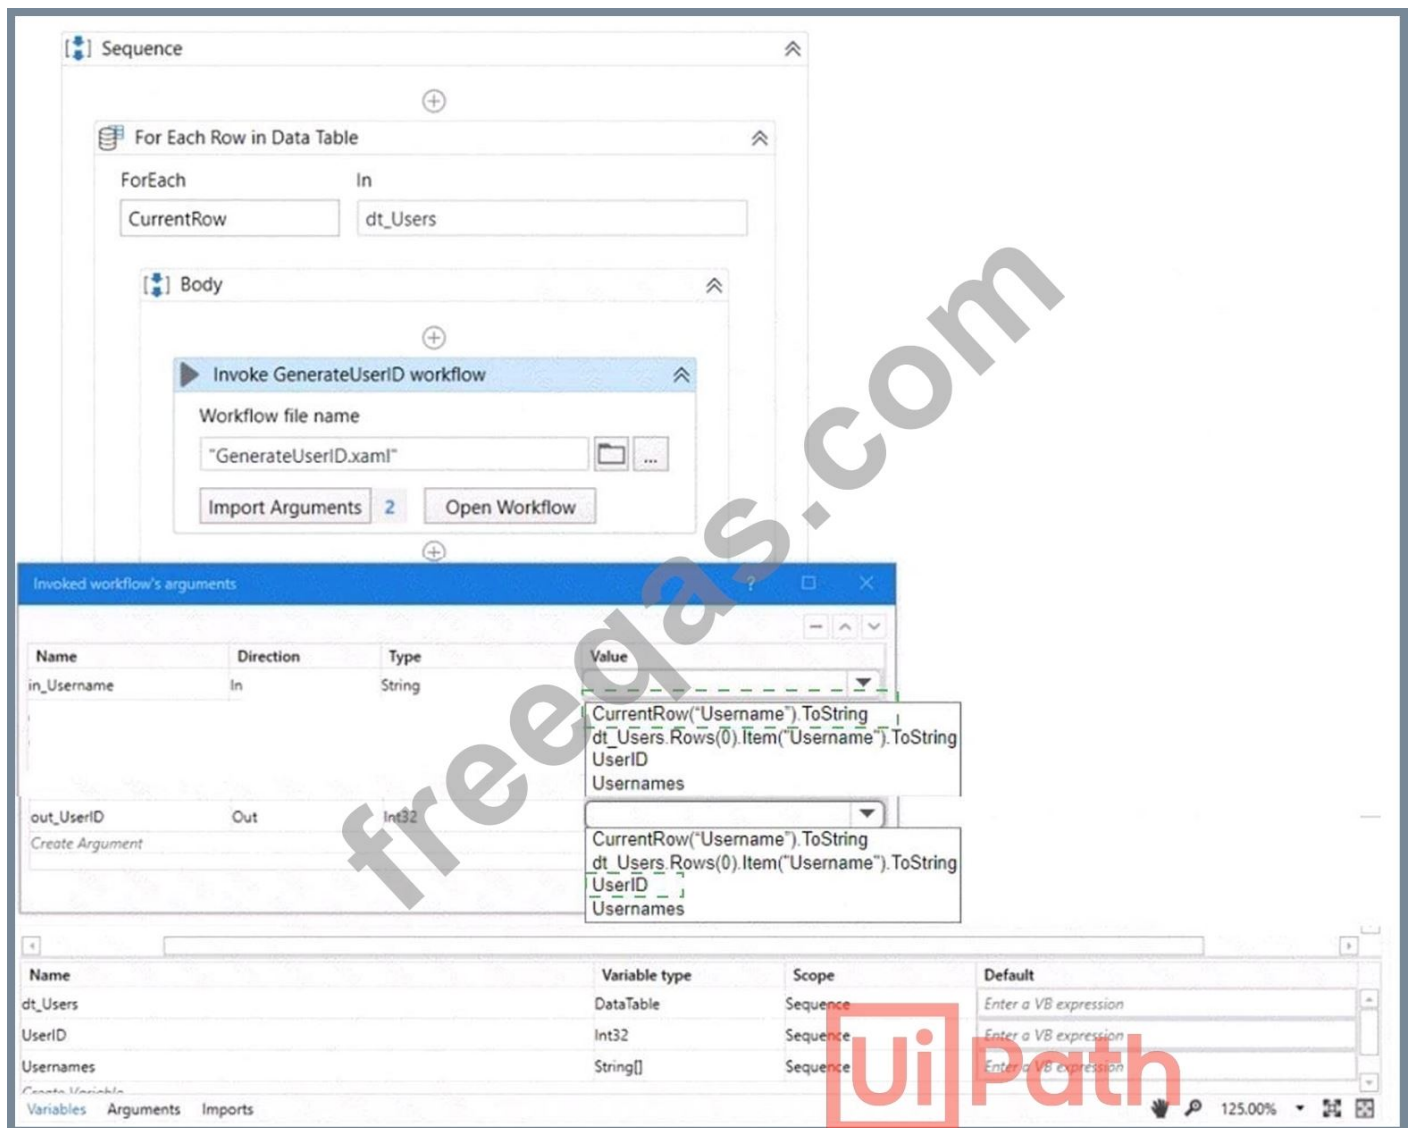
Sequence

For Each Row in Data Table

ForEach
CurrentRow
In
dt_Users

Body

Invoke GenerateUserID workflow
Workflow file name
"GenerateUserID.xaml"
...
Import Arguments 2
Open Workflow

Invoked workflow's arguments
?

| Name | Direction | Type | Value |
|---|---|---|---|
| in_Username | In | String | |
| out_UserID | Out | Int32 | |
| Create Argument | | | |

CurrentRow("Username").ToString
dt_Users.Rows(0).Item("Username").ToString
UserID
Usernames

CurrentRow("Username").ToString
dt_Users.Rows(0).Item("Username").ToString
UserID
Usernames

| Name | Variable type | Scope | Default |
|---|---|---|---|
| dt_Users | DataTable | Sequence | Enter a VB expression |
| UserID | Int32 | Sequence | Enter a VB expression |
| Usernames | String[] | Sequence | Enter a VB expression |
| Create Variable | | | |

Variables Arguments Imports
125.00%

freeqas.com
UiPath